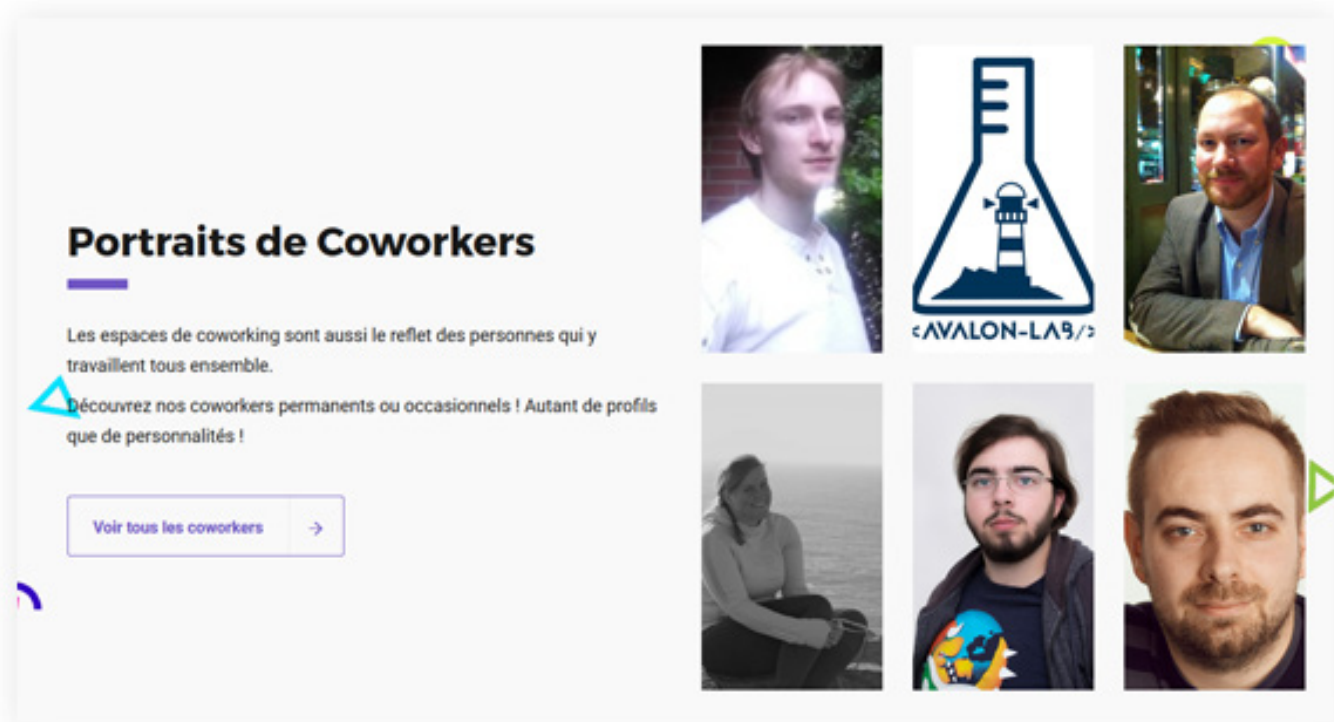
Portraits de Coworkers

Les espaces de coworking sont aussi le reflet des personnes qui y travaillent tous ensemble.

Découvrez nos coworkers permanents ou occasionnels ! Autant de profils que de personnalités !

Voir tous les coworkers →

<AVALON-LAB/>